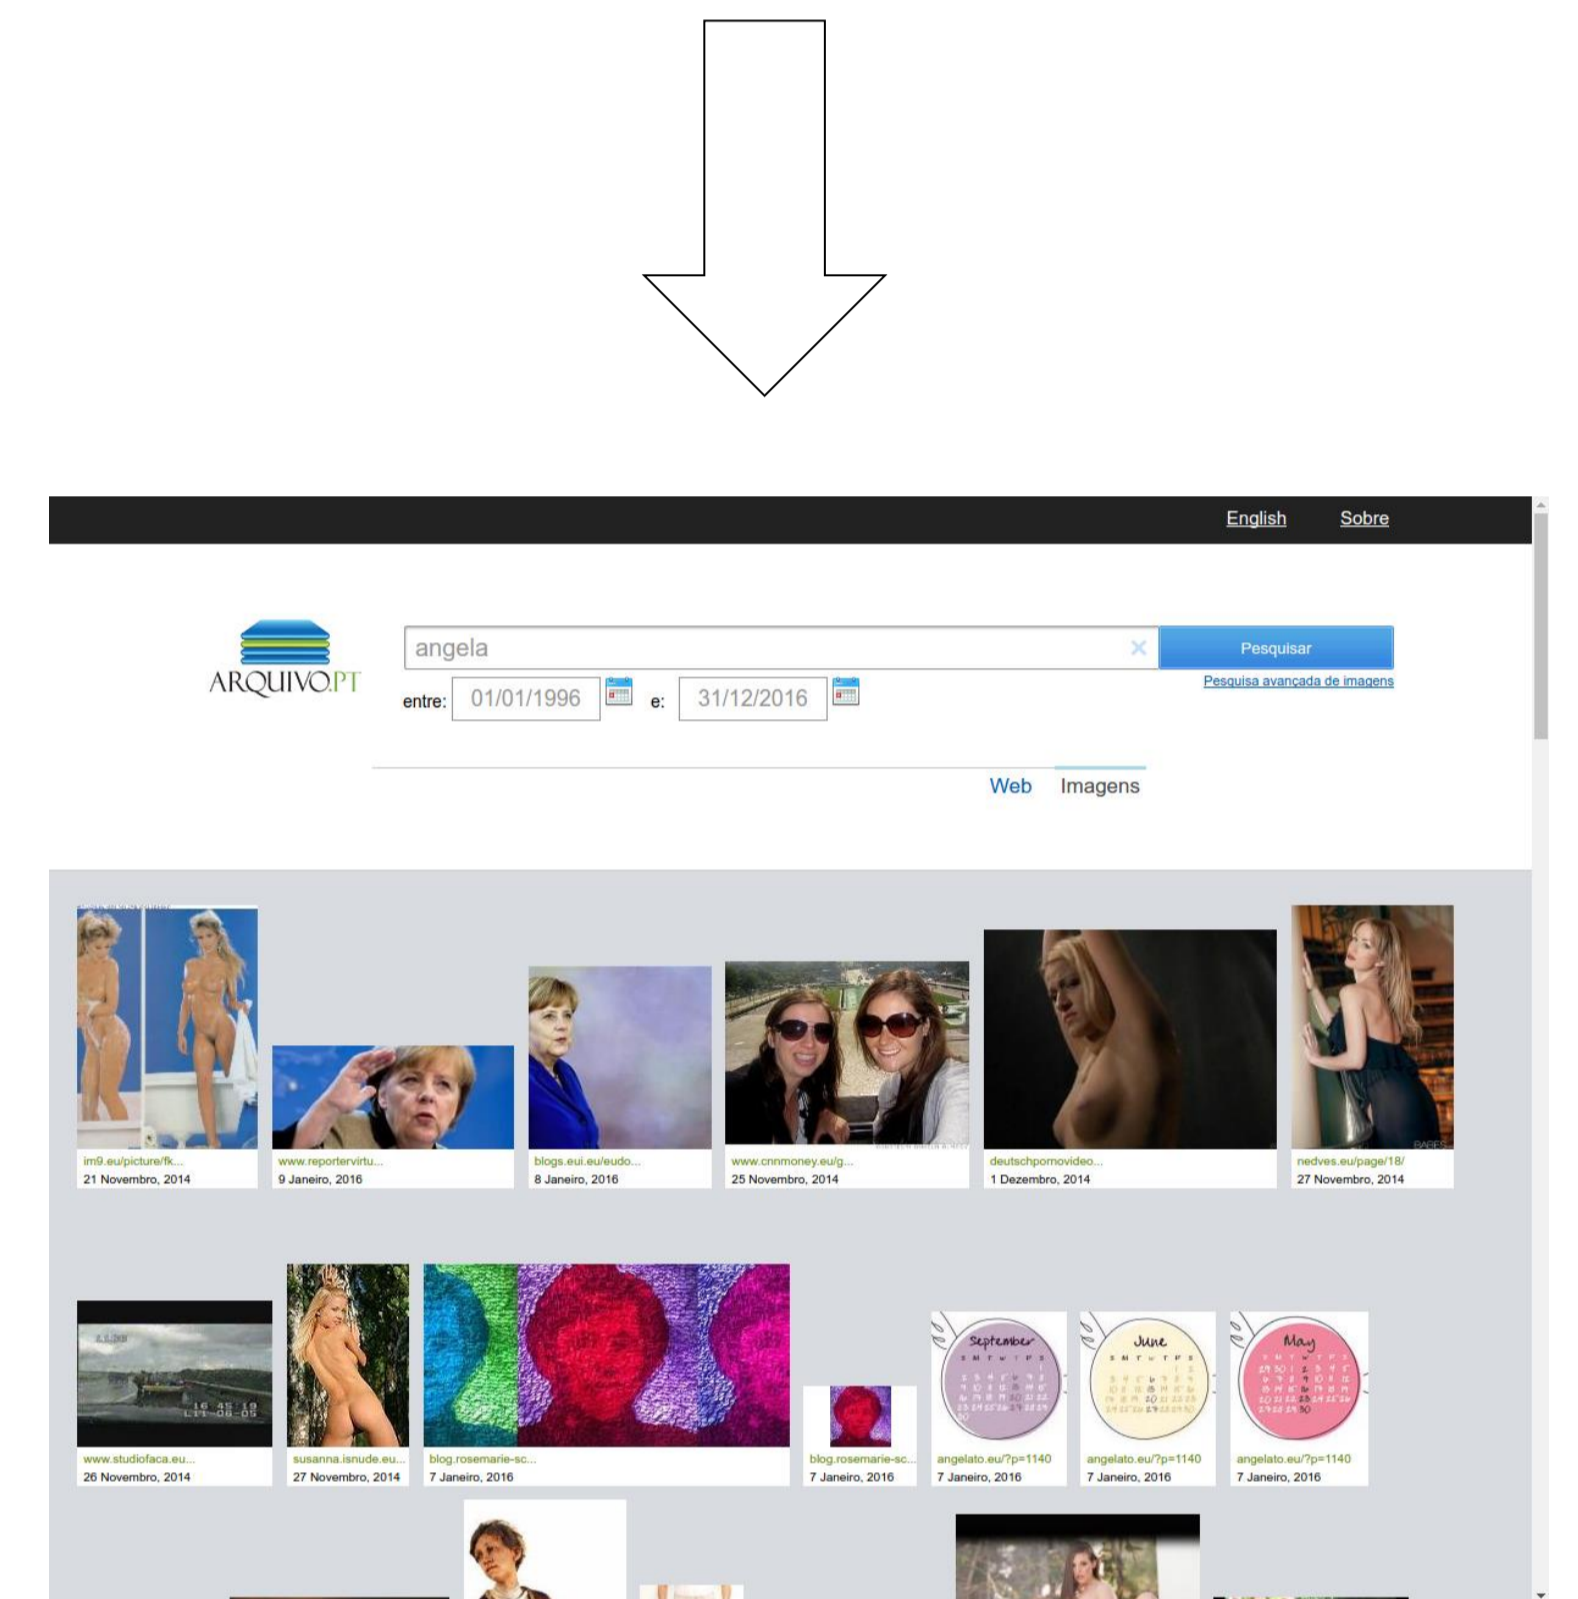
English Sobre

ARQUIVO.PT

angela

Pesquisar

Pesquisa avançada de imagens

entre: 01/01/1996 e: 31/12/2016

Web Imagens

im9.eu/picture/fk...
21 Novembro, 2014

www.reportervirtu...
9 Janeiro, 2016

blogs.eui.eu/eudo...
8 Janeiro, 2016

www.cnnmoney.eu/g...
25 Novembro, 2014

deutschpornovideo...
1 Dezembro, 2014

nedves.eu/page/18/
27 Novembro, 2014

www.studiofaca.eu...
26 Novembro, 2014

susanna.isnude.eu...
27 Novembro, 2014

blog.rosemarie-sc...
7 Janeiro, 2016

blog.rosemarie-sc...
7 Janeiro, 2016

September

angelato.eu/?p=1140
7 Janeiro, 2016

June

angelato.eu/?p=1140
7 Janeiro, 2016

May

angelato.eu/?p=1140
7 Janeiro, 2016